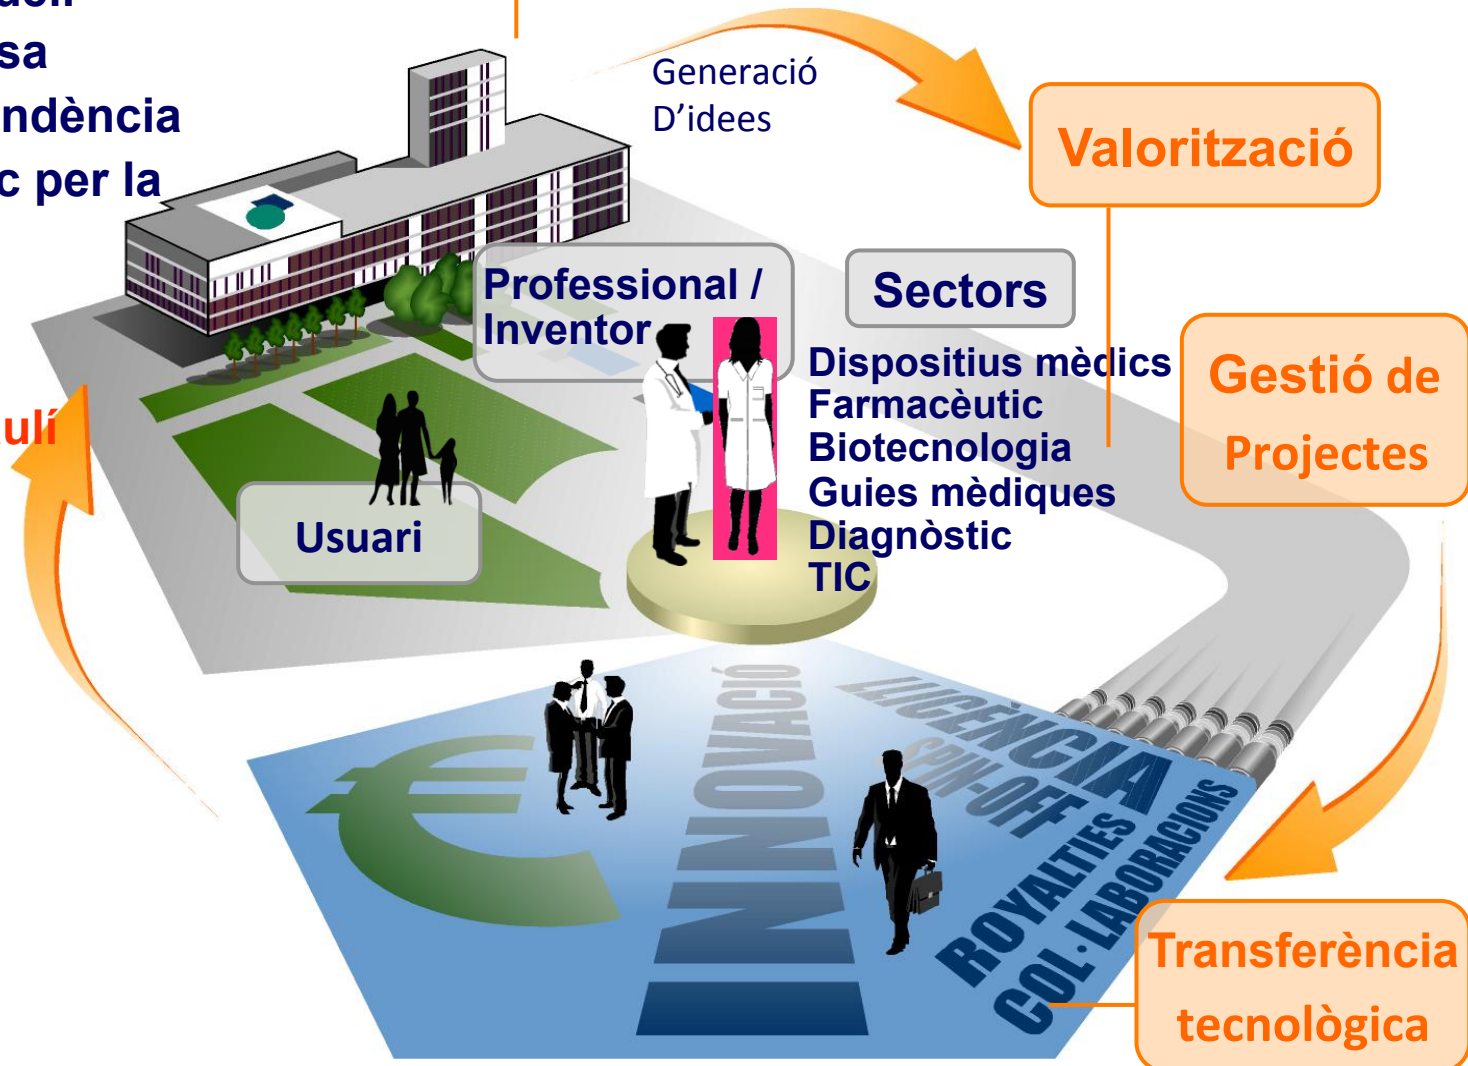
sa
ndència
c per la

ulí

Generació
D'idees

Valorització

Professional /
Inventor

Sectors

Dispositius mèdics
Farmacèutic
Biotecnologia
Guies mèdiques
Diagnòstic
TIC

Gestió de
Projectes

Usuari

INNOVACIÓ
LLICÈNCIA
SPIN-OFF
ROYALTIES
COL·LABORACIONS

Transferència
tecnològica